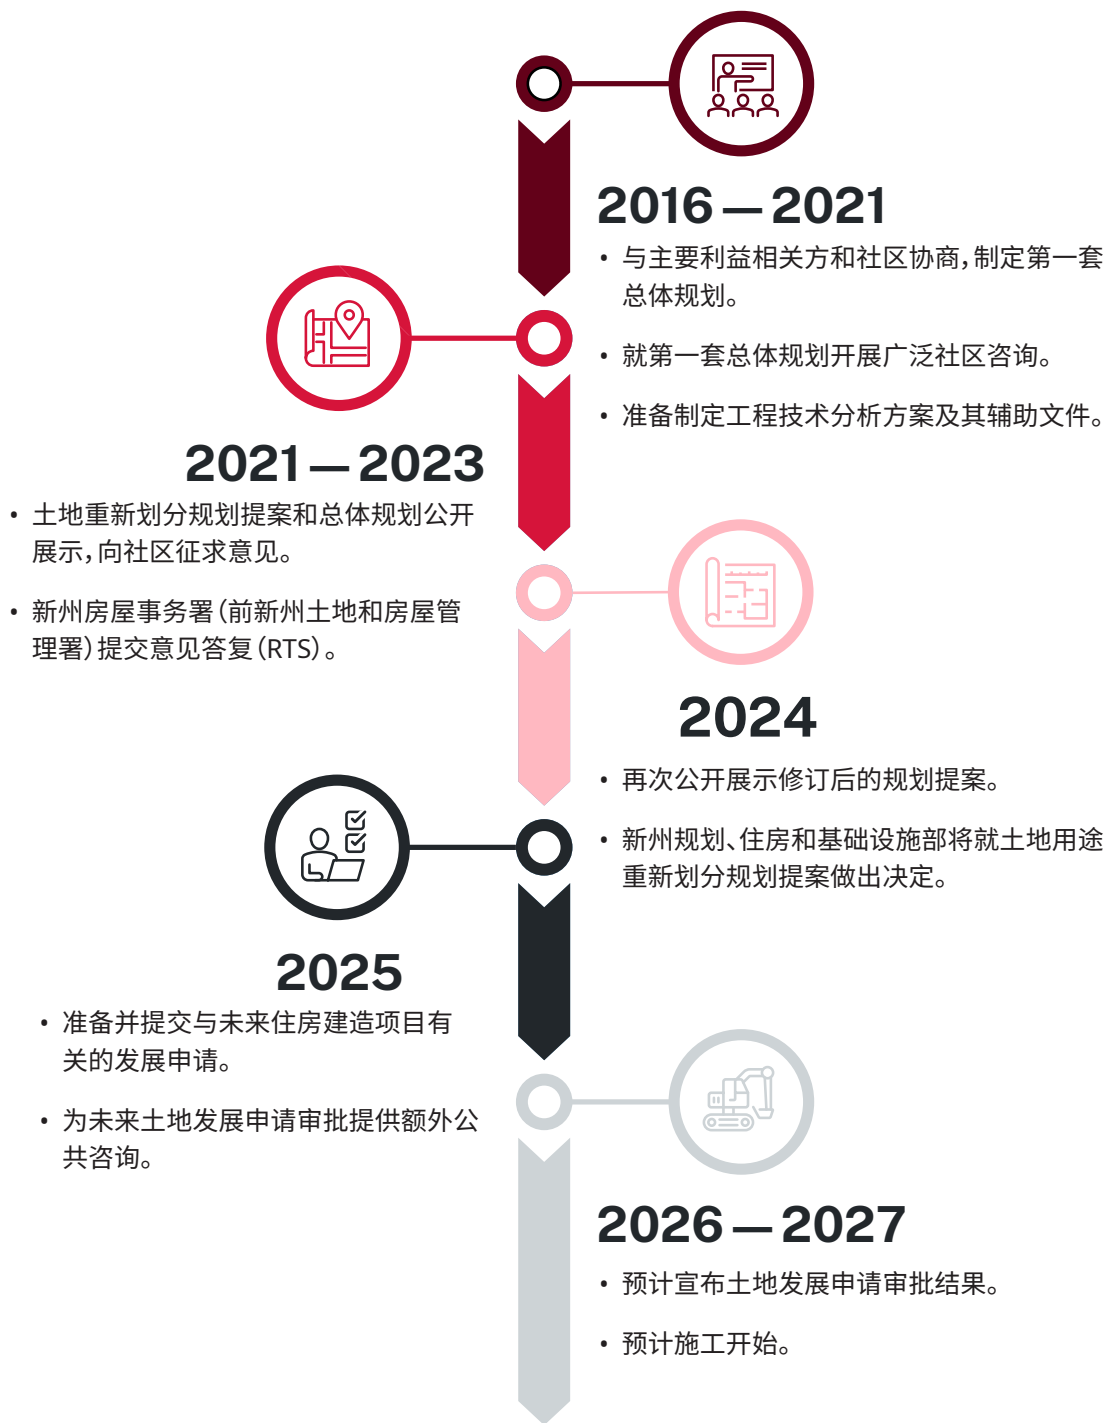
2016 — 2021

• 与主要利益相关方和社区协商，制定第一套总体规划。

• 就第一套总体规划开展广泛社区咨询。

• 准备制定工程技术分析方案及其辅助文件。

2021 — 2023

• 土地重新划分规划提案和总体规划公开展示，向社区征求意见。

• 新州房屋事务署（前新州土地和房屋管理署）提交意见答复（RTS）。

2024

• 再次公开展示修订后的规划提案。

• 新州规划、住房和基础设施部将就土地用途重新划分规划提案做出决定。

2025

• 准备并提交与未来住房建造项目有关的发展申请。

• 为未来土地发展申请审批提供额外公共咨询。

2026 — 2027

• 预计宣布土地发展申请审批结果。

• 预计施工开始。